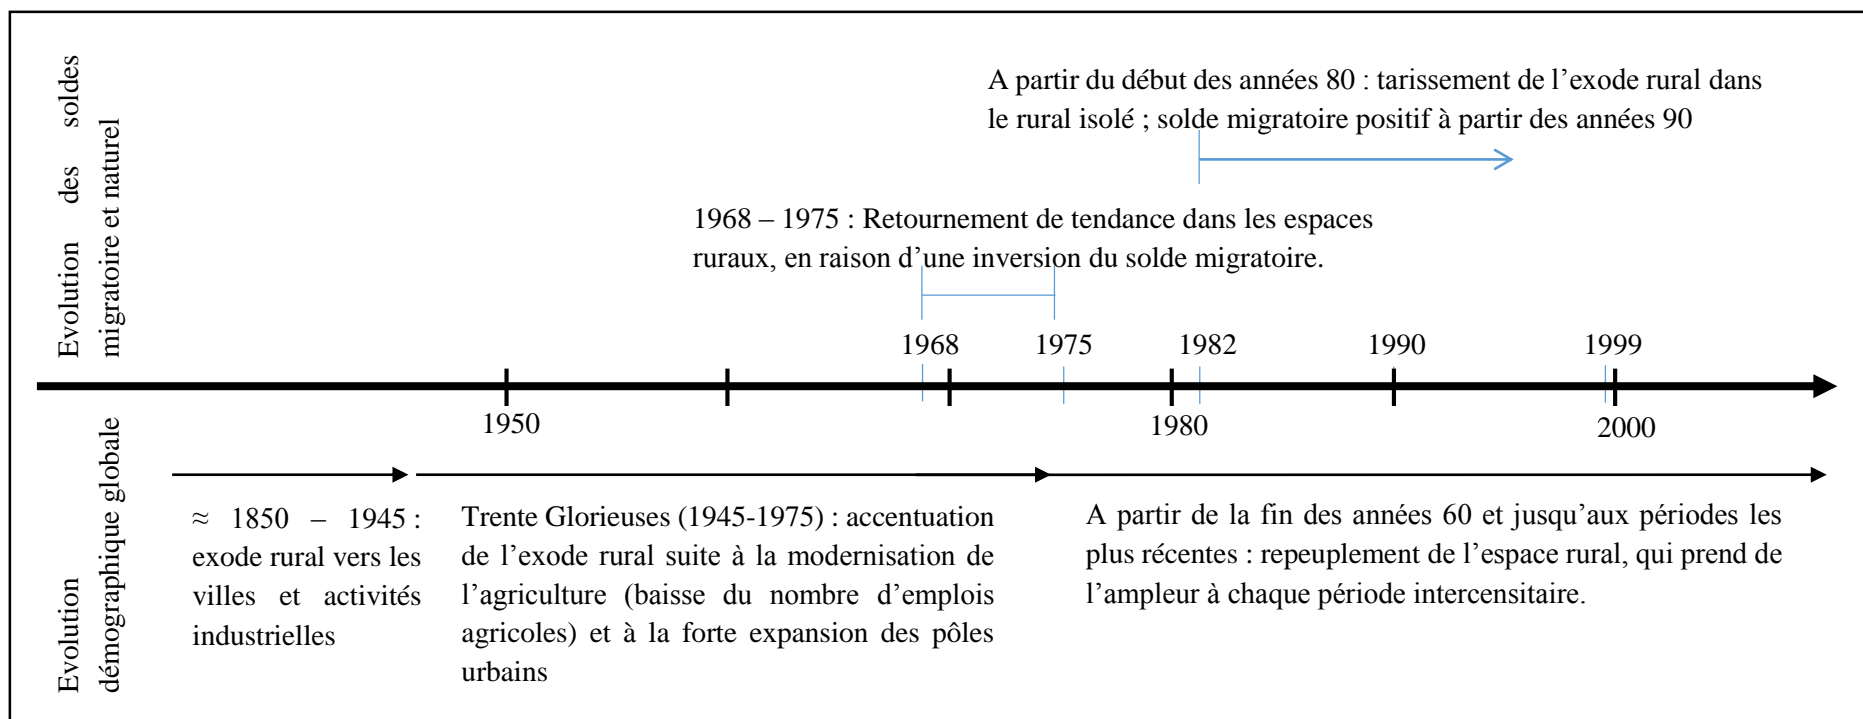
Evolution des soldes migratoire et naturel

A partir du début des années 80 : tarissement de l’exode rural dans le rural isolé ; solde migratoire positif à partir des années 90

1968 – 1975 : Retournement de tendance dans les espaces ruraux, en raison d’une inversion du solde migratoire.

1968 1975 1982 1990 1999

1950 1980 2000

Evolution démographique globale

≈ 1850 – 1945 : exode rural vers les villes et activités industrielles

Trente Glorieuses (1945-1975) : accentuation de l’exode rural suite à la modernisation de l’agriculture (baisse du nombre d’emplois agricoles) et à la forte expansion des pôles urbains

A partir de la fin des années 60 et jusqu’aux périodes les plus récentes : repeuplement de l’espace rural, qui prend de l’ampleur à chaque période intercensitaire.